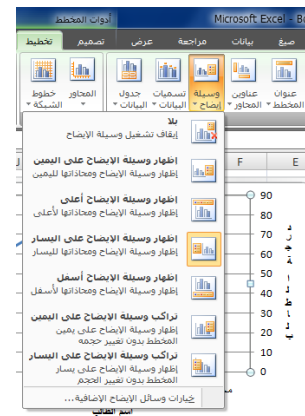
Microsoft Excel - B
أدوات المخطط
تخطيط تصميم تنسيق عرض مراجعة بيانات صيغ
خطوط الشبكة المحاور جدول البيانات تسميات البيانات وسيلة إيضاح عناوين المحاور عنوان المخطط

بلا
إيقاف تشغيل وسيلة الإيضاح
إظهار وسيلة الإيضاح على اليمين
إظهار وسيلة الإيضاح ومحاذاتها لليمين
إظهار وسيلة الإيضاح أعلى
إظهار وسيلة الإيضاح ومحاذاتها لأعلى
إظهار وسيلة الإيضاح على اليسار
إظهار وسيلة الإيضاح ومحاذاتها لليسار
إظهار وسيلة الإيضاح أسفل
إظهار وسيلة الإيضاح ومحاذاتها لأسفل
تراكب وسيلة الإيضاح على اليمين
إظهار وسيلة الإيضاح على يمين المخطط بدون تغيير حجمه
تراكب وسيلة الإيضاح على اليسار
إظهار وسيلة الإيضاح على يسار المخطط بدون تغيير الحجم
خيارات وسائل الإيضاح الإضافية...
اسم الطالب

F E
90
80
70
60
50
40
30
20
10
0